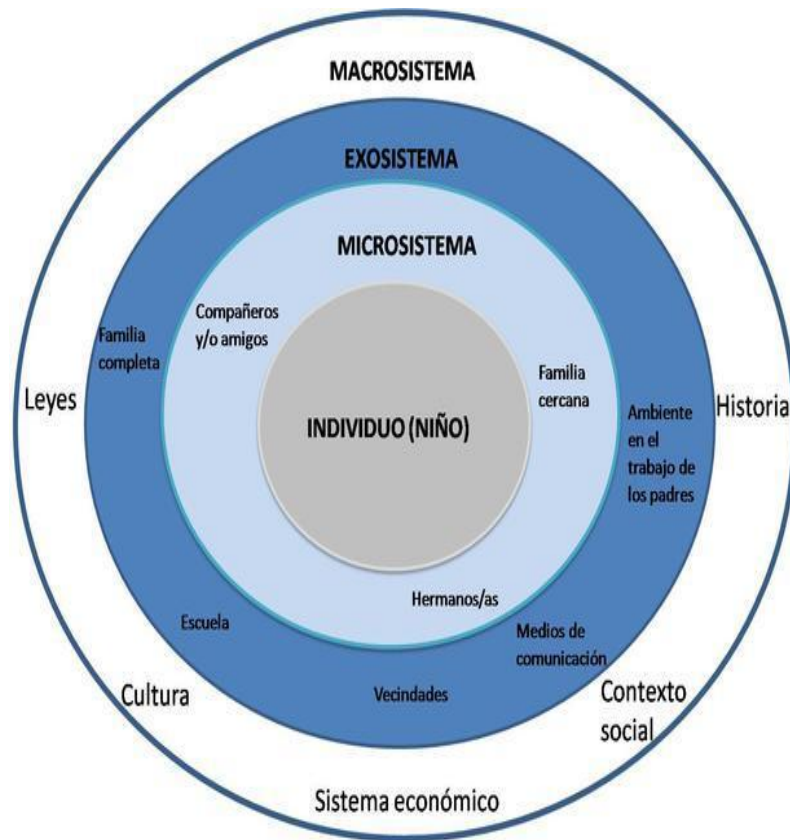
MACROSISTEMA

EXOSISTEMA

MICROSISTEMA

Compañeros y/o amigos

Familia completa

Familia cercana

Leyes

INDIVIDUO (NIÑO)

Historia

Ambiente en el trabajo de los padres

Hermanos/as

Escuela

Medios de comunicación

Cultura

Vecindades

Contexto social

Sistema económico